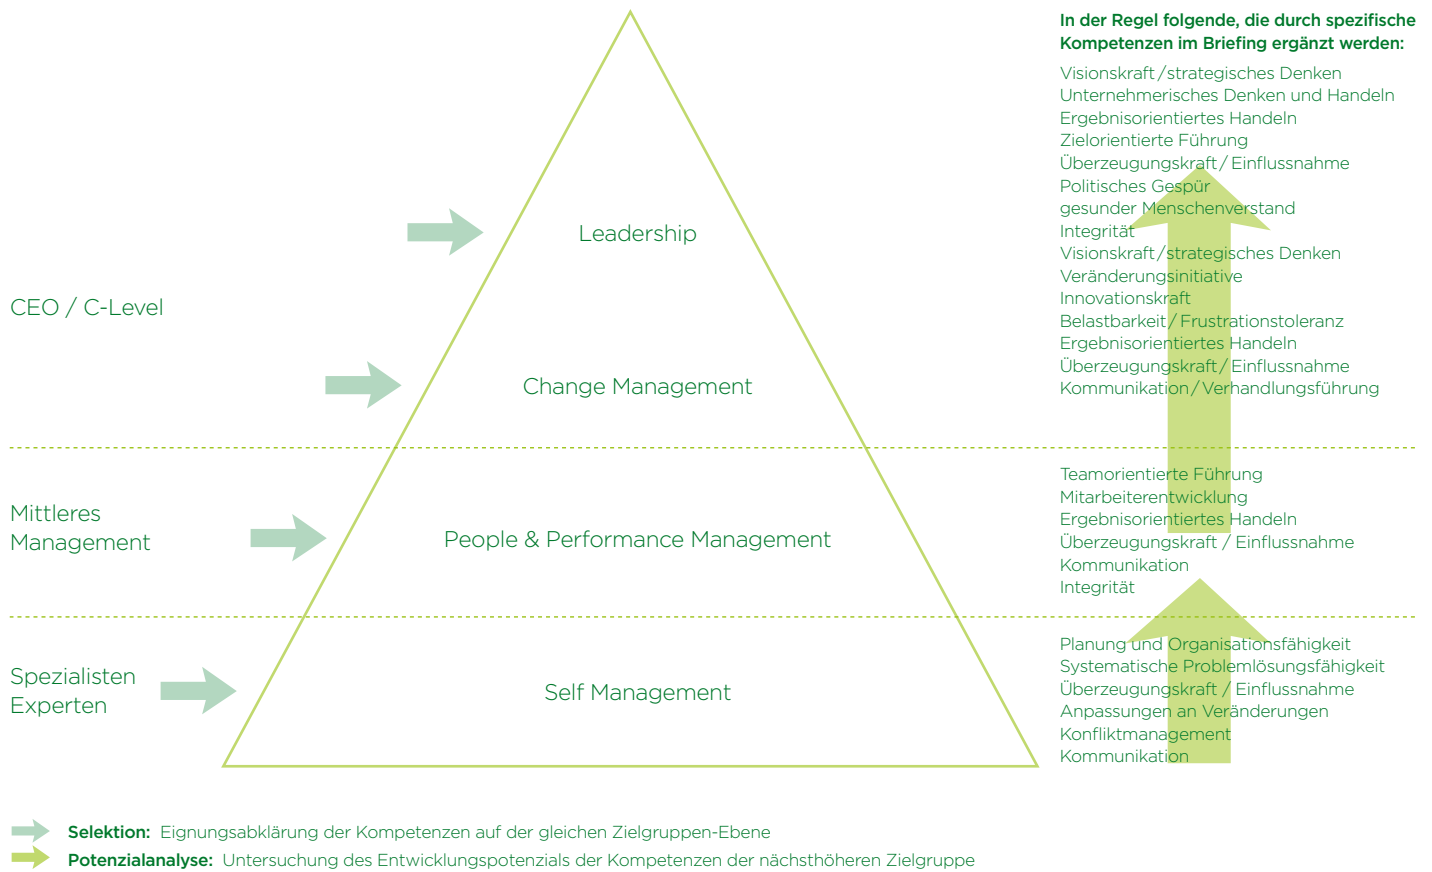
CEO / C-Level

Mittleres Management

Spezialisten Experten

Leadership

Change Management

People & Performance Management

Self Management

In der Regel folgende, die durch spezifische Kompetenzen im Briefing ergänzt werden:

Visionskraft / strategisches Denken
Unternehmerisches Denken und Handeln
Ergebnisorientiertes Handeln
Zielorientierte Führung
Überzeugungskraft / Einflussnahme
Politisches Gespür
gesunder Menschenverstand
Integrität
Visionskraft / strategisches Denken
Veränderungsinitiative
Innovationskraft
Belastbarkeit / Frustrationstoleranz
Ergebnisorientiertes Handeln
Überzeugungskraft / Einflussnahme
Kommunikation / Verhandlungsführung

Teamorientierte Führung
Mitarbeiterentwicklung
Ergebnisorientiertes Handeln
Überzeugungskraft / Einflussnahme
Kommunikation
Integrität

Planung und Organisationsfähigkeit
Systematische Problemlösungsfähigkeit
Überzeugungskraft / Einflussnahme
Anpassungen an Veränderungen
Konfliktmanagement
Kommunikation

Selektion: Eignungsabklärung der Kompetenzen auf der gleichen Zielgruppen-Ebene
Potenzialanalyse: Untersuchung des Entwicklungspotenzials der Kompetenzen der nächsthöheren Zielgruppe